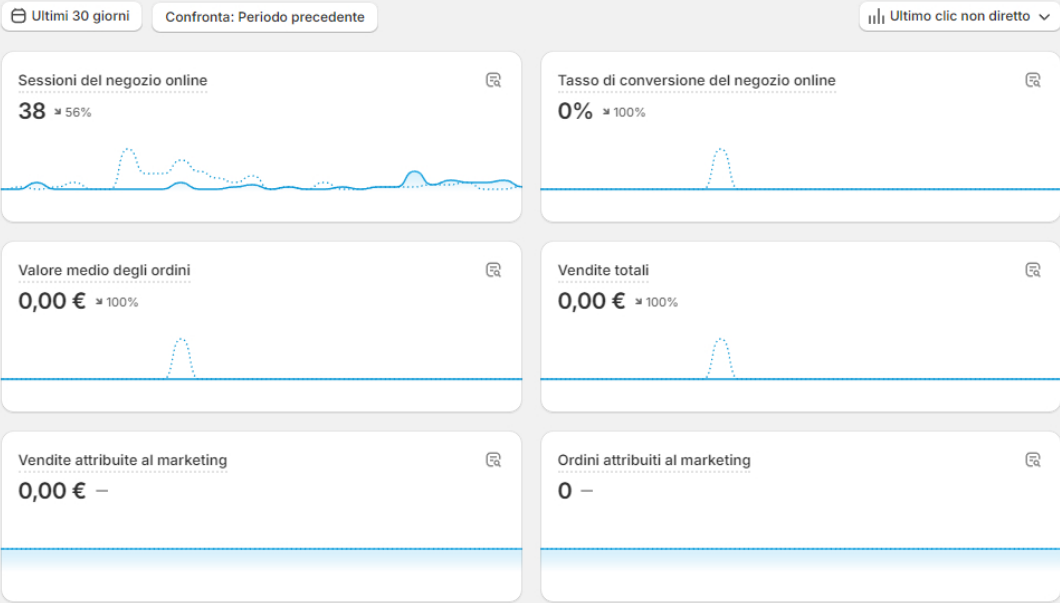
Ultimi 30 giorni
Confronta: Periodo precedente
Ultimo clic non diretto

Sessioni del negozio online
38 ↘ 56%

Tasso di conversione del negozio online
0% ↘ 100%

Valore medio degli ordini
0,00 € ↘ 100%

Vendite totali
0,00 € ↘ 100%

Vendite attribuite al marketing
0,00 € —

Ordini attribuiti al marketing
0 —